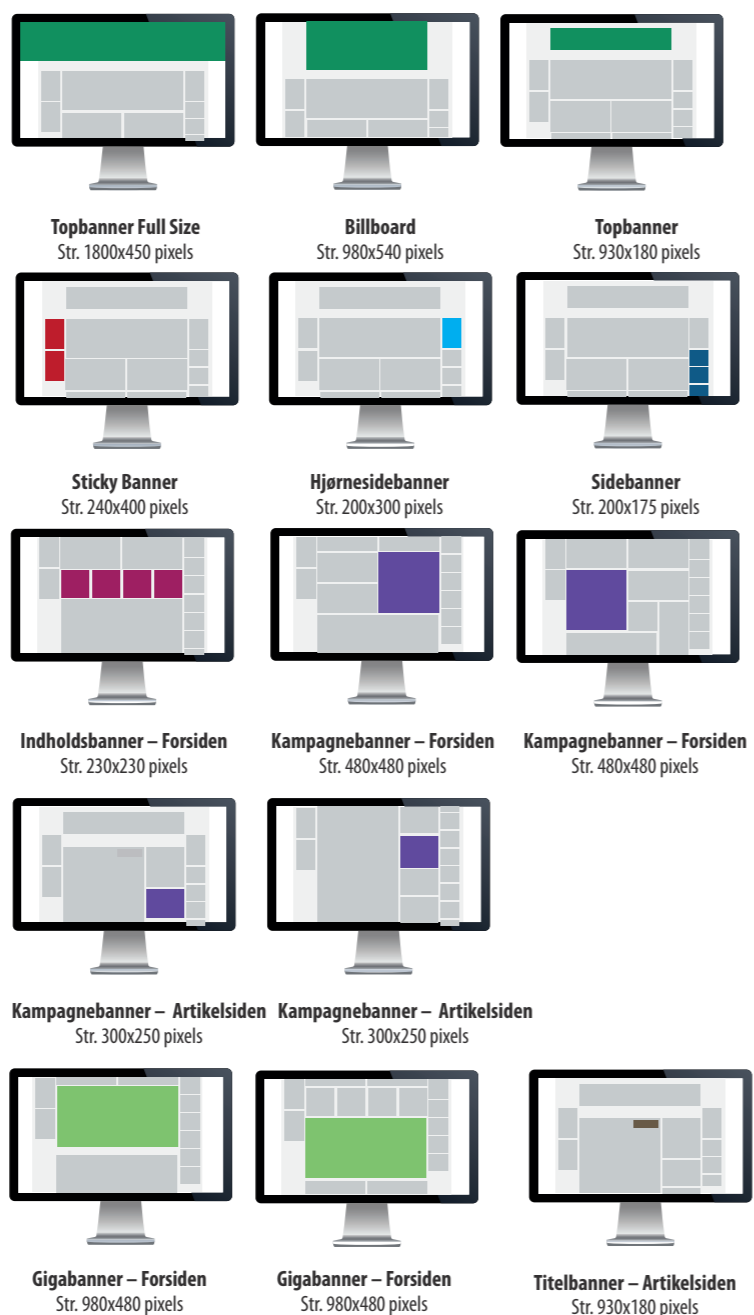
Topbanner Full Size
Str. 1800x450 pixels

Billboard
Str. 980x540 pixels

Topbanner
Str. 930x180 pixels

Sticky Banner
Str. 240x400 pixels

Hjørnesidebanner
Str. 200x300 pixels

Sidebanner
Str. 200x175 pixels

Indholdsbanner – Forsiden
Str. 230x230 pixels

Kampagnebanner – Forsiden
Str. 480x480 pixels

Kampagnebanner – Forsiden
Str. 480x480 pixels

Kampagnebanner – Artikelsiden
Str. 300x250 pixels

Kampagnebanner – Artikelsiden
Str. 300x250 pixels

Gigabanner – Forsiden
Str. 980x480 pixels

Gigabanner – Forsiden
Str. 980x480 pixels

Titelbanner – Artikelsiden
Str. 930x180 pixels